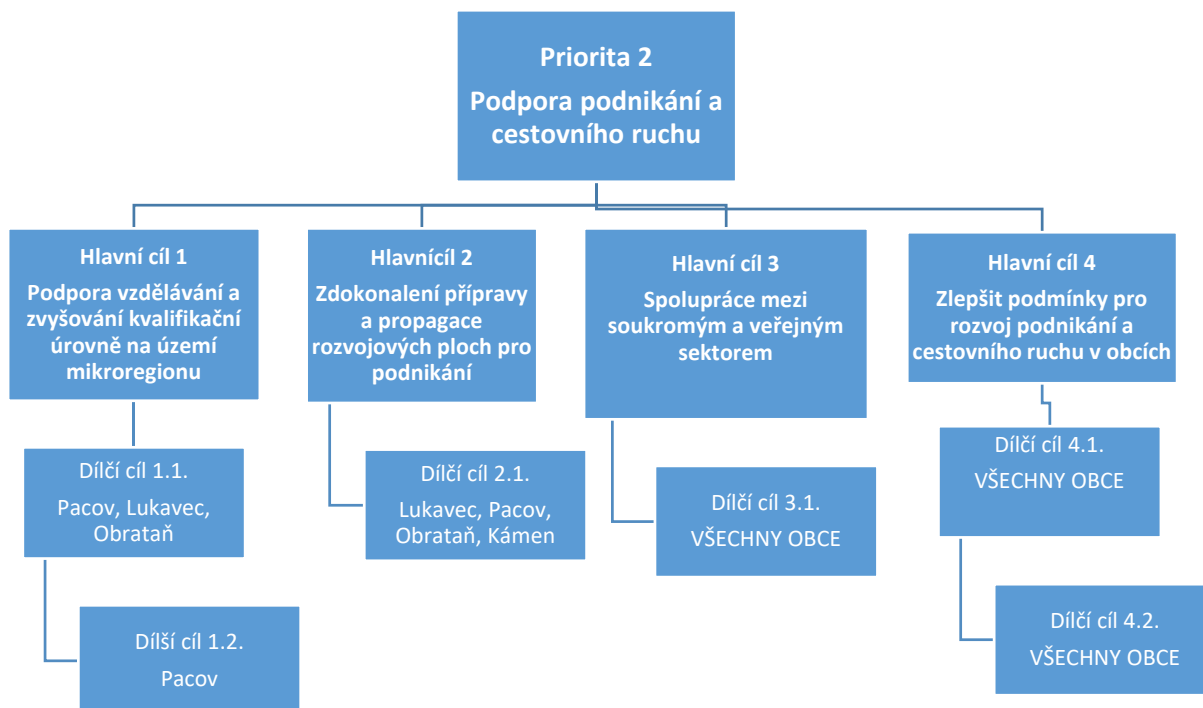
Priorita 2

Podpora podnikání a cestovního ruchu

Hlavní cíl 1

Podpora vzdělávání a zvyšování kvalifikační úrovně na území mikroregionu

Dílčí cíl 1.1.

Pacov, Lukavec, Obrataň

Dílší cíl 1.2.

Pacov

Hlavnícíl 2

Zdokonalení přípravy a propagace rozvojových ploch pro podnikání

Dílčí cíl 2.1.

Lukavec, Pacov, Obrataň, Kámen

Hlavní cíl 3

Spolupráce mezi soukromým a veřejným sektorem

Dílčí cíl 3.1.

VŠECHNY OBCE

Hlavní cíl 4

Zlepšit podmínky pro rozvoj podnikání a cestovního ruchu v obcích

Dílčí cíl 4.1.

VŠECHNY OBCE

Dílčí cíl 4.2.

VŠECHNY OBCE